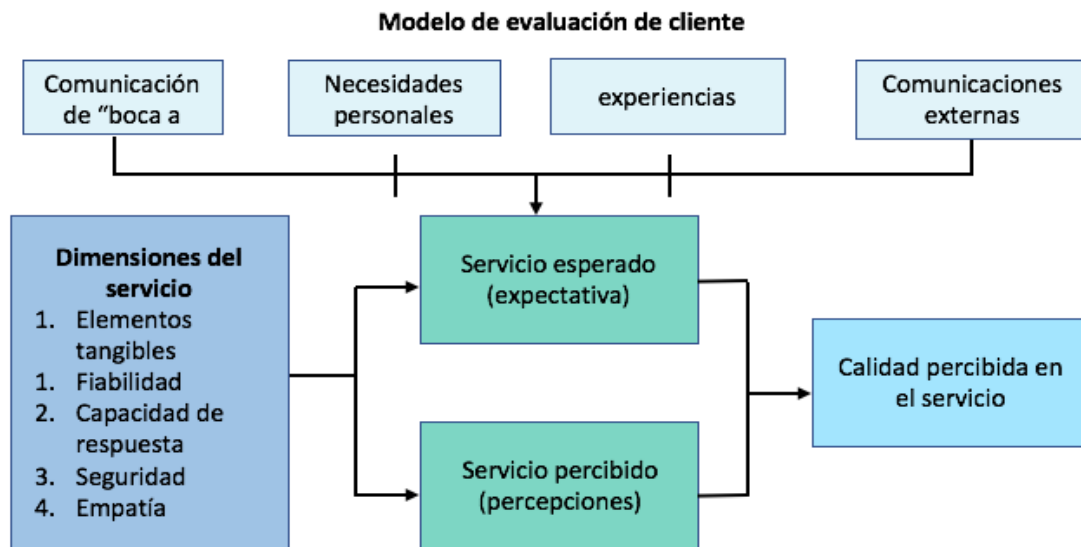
Modelo de evaluación de cliente

Comunicación de "boca a

Necesidades personales

experiencias

Comunicaciones externas

Dimensiones del servicio
1. Elementos tangibles
1. Fiabilidad
2. Capacidad de respuesta
3. Seguridad
4. Empatía

Servicio esperado (expectativa)

Servicio percibido (percepciones)

Calidad percibida en el servicio